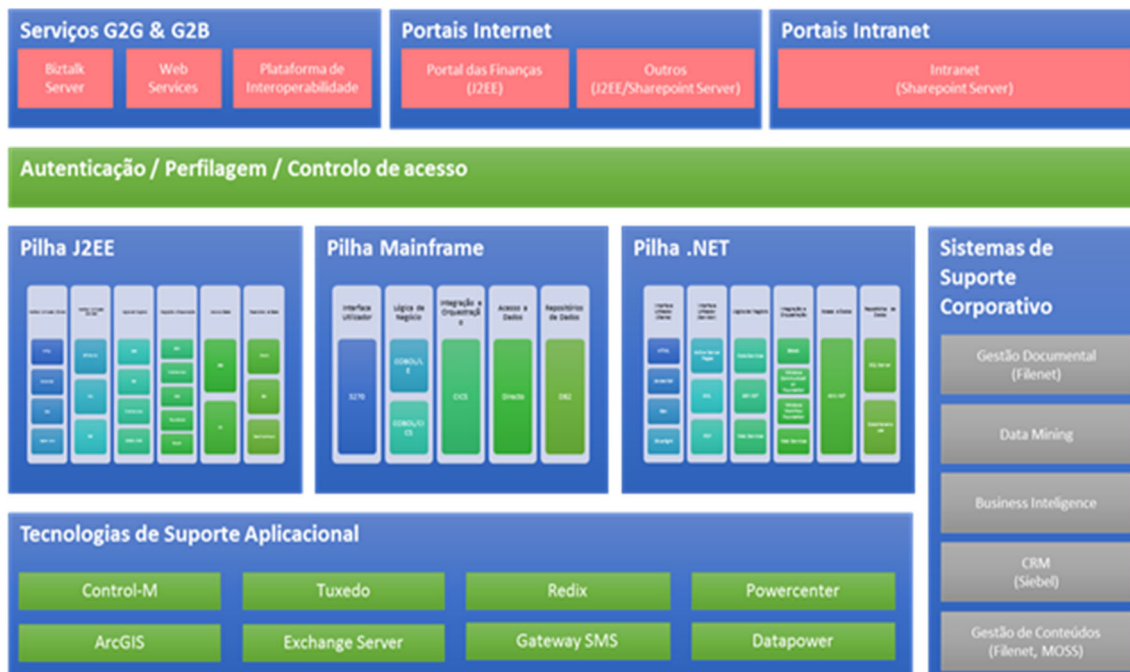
Serviços G2G & G2B

Biztalk Server

Web Services

Plataforma de Interoperabilidade

Portais Internet

Portal das Finanças (J2EE)

Outros (J2EE/Sharepoint Server)

Portais Intranet

Intranet (Sharepoint Server)

Autenticação / Perfilagem / Controlo de acesso

Pilha J2EE

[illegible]

Pilha Mainframe

Interface Utilizador

3270

Lógica de Negócio

COBOL/LE

COBOL/CICS

Integração e Orquestração

CICS

Acesso a Dados

Directo

Repositórios de Dados

DB2

Pilha .NET

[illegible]

Sistemas de Suporte Corporativo

Gestão Documental (Filenet)

Data Mining

Business Inteligence

CRM (Siebel)

Gestão de Conteúdos (Filenet, MOSS)

Tecnologias de Suporte Aplicacional

Control-M

Tuxedo

Redix

Powercenter

ArcGIS

Exchange Server

Gateway SMS

Datapower